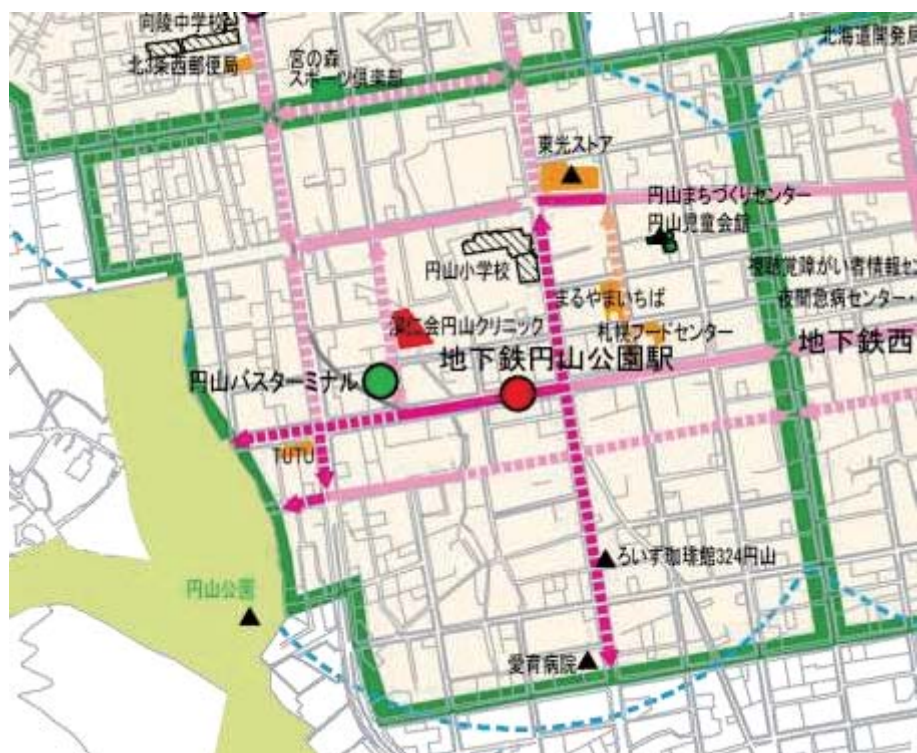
向陵中学校

北1条西郵便局

宮の森
スポーツ倶楽部

北海道開発局

東光ストア

円山まちづくりセンター

円山児童会館

円山小学校

視聴覚障がい者情報セ

夜間急病センター

まるやまいちば

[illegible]会円山クリニック

札幌フードセンター

地下鉄円山公園駅

地下鉄西

円山バスターミナル

TUTU

円山公園

ろいず珈琲館324円山

愛育病院